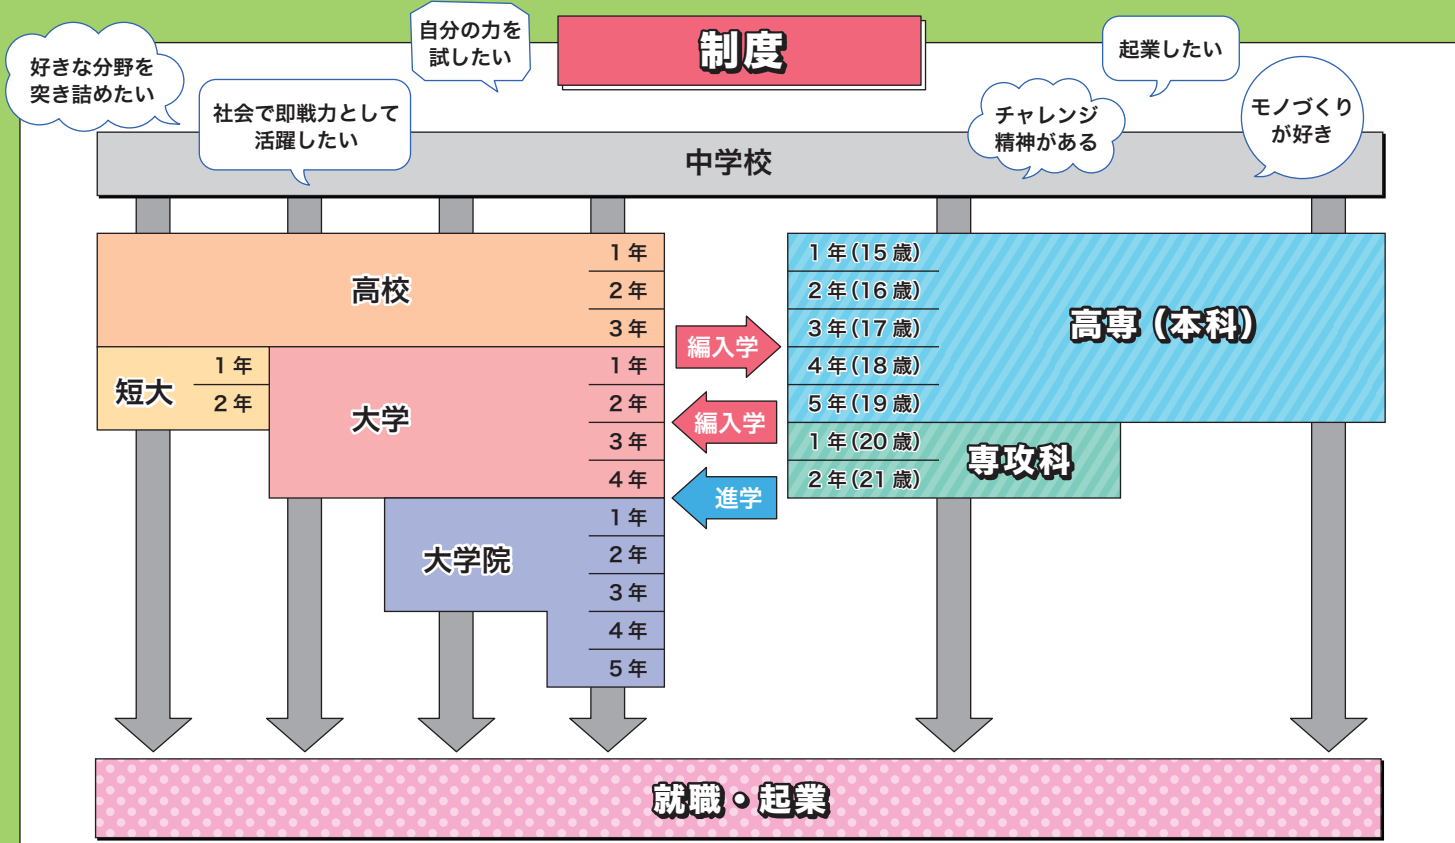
制度

好きな分野を突き詰めたい

自分の力を試したい

社会で即戦力として活躍したい

起業したい

チャレンジ精神がある

モノづくりが好き

中学校

高校
1年
2年
3年

短大
1年
2年

大学
1年
2年
3年
4年

大学院
1年
2年
3年
4年
5年

編入学
編入学
進学

1年(15歳)
2年(16歳)
3年(17歳)
4年(18歳)
5年(19歳)
高専(本科)

1年(20歳)
2年(21歳)
専攻科

就職・起業